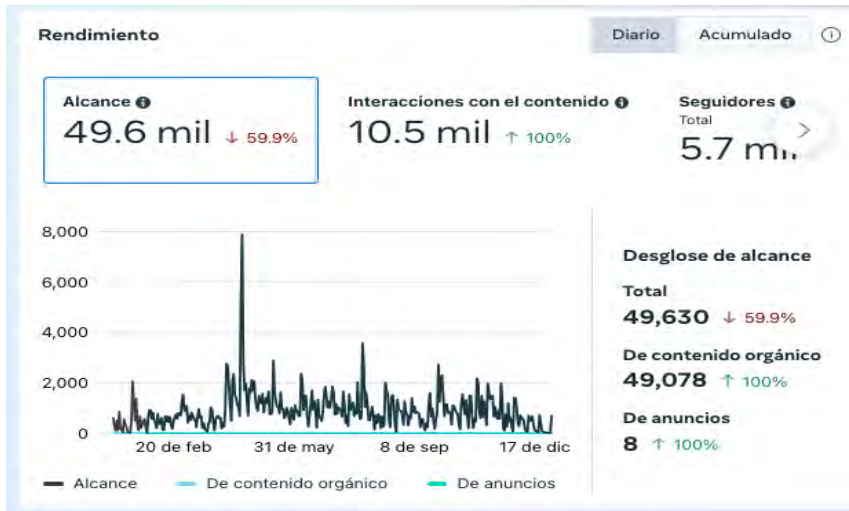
Rendimiento

Diario Acumulado ⓘ

Alcance
49.6 mil ↓ 59.9%

Interacciones con el contenido
10.5 mil ↑ 100%

Seguidores
Total
5.7 m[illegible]

8,000
6,000
4,000
2,000
0
20 de feb 31 de may 8 de sep 17 de dic

Alcance De contenido orgánico De anuncios

Desglose de alcance

Total
49,630 ↓ 59.9%

De contenido orgánico
49,078 ↑ 100%

De anuncios
8 ↑ 100%